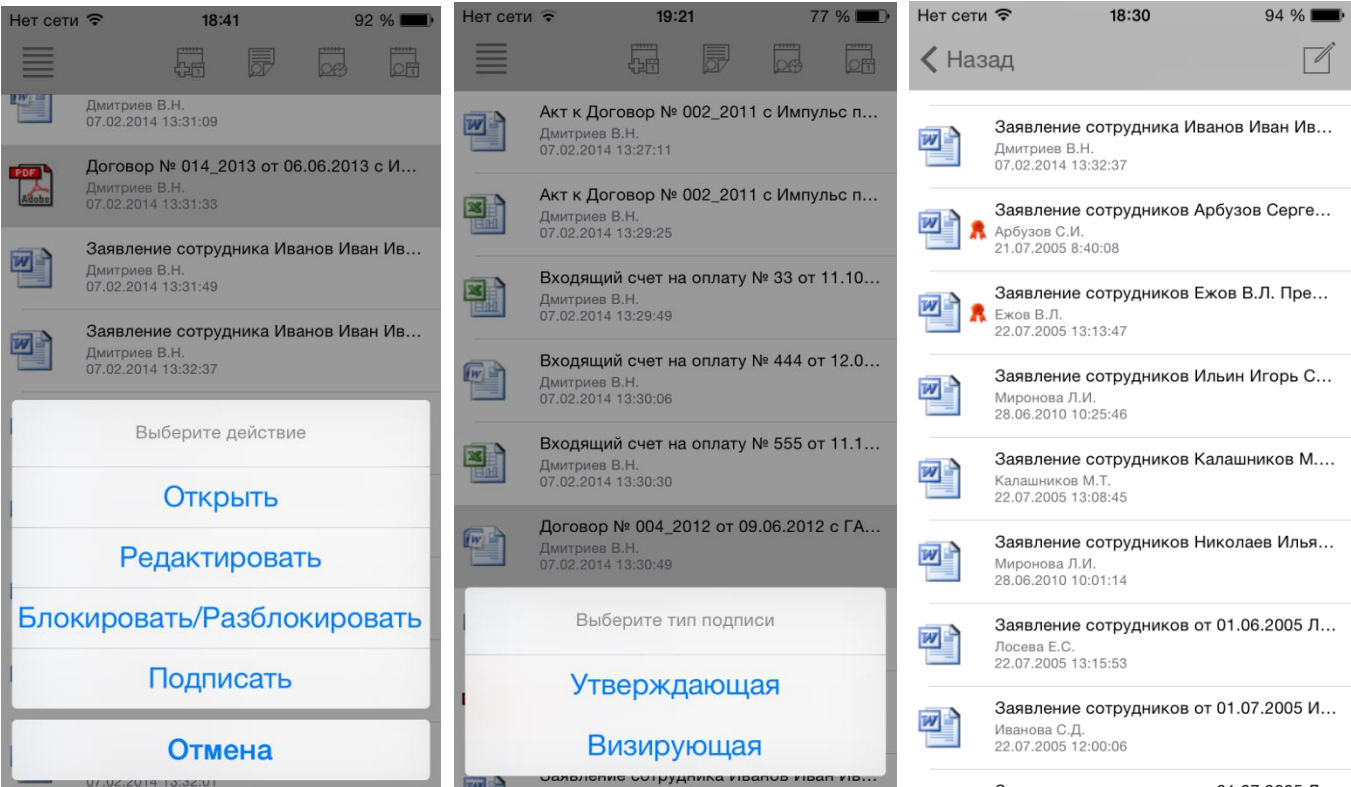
Нет сети 18:41 92 %

Дмитриев В.Н.
07.02.2014 13:31:09

Договор № 014_2013 от 06.06.2013 с И...
Дмитриев В.Н.
07.02.2014 13:31:33

Заявление сотрудника Иванов Иван Ив...
Дмитриев В.Н.
07.02.2014 13:31:49

Заявление сотрудника Иванов Иван Ив...
Дмитриев В.Н.
07.02.2014 13:32:37

Выберите действие

Открыть

Редактировать

Блокировать/Разблокировать

Подписать

Отмена

07.02.2014 13:32:01

Нет сети 19:21 77 %

Акт к Договор № 002_2011 с Импульс п...
Дмитриев В.Н.
07.02.2014 13:27:11

Акт к Договор № 002_2011 с Импульс п...
Дмитриев В.Н.
07.02.2014 13:29:25

Входящий счет на оплату № 33 от 11.10...
Дмитриев В.Н.
07.02.2014 13:29:49

Входящий счет на оплату № 444 от 12.0...
Дмитриев В.Н.
07.02.2014 13:30:06

Входящий счет на оплату № 555 от 11.1...
Дмитриев В.Н.
07.02.2014 13:30:30

Договор № 004_2012 от 09.06.2012 с ГА...
Дмитриев В.Н.
07.02.2014 13:30:49

Выберите тип подписи

Утверждающая

Визирующая

Заявление сотрудника Иванов Иван Ив...

Нет сети 18:30 94 %

Назад

Заявление сотрудника Иванов Иван Ив...
Дмитриев В.Н.
07.02.2014 13:32:37

Заявление сотрудников Арбузов Серге...
Арбузов С.И.
21.07.2005 8:40:08

Заявление сотрудников Ежов В.Л. Пре...
Ежов В.Л.
22.07.2005 13:13:47

Заявление сотрудников Ильин Игорь С...
Миронова Л.И.
28.06.2010 10:25:46

Заявление сотрудников Калашников М....
Калашников М.Т.
22.07.2005 13:08:45

Заявление сотрудников Николаев Илья...
Миронова Л.И.
28.06.2010 10:01:14

Заявление сотрудников от 01.06.2005 Л...
Лосева Е.С.
22.07.2005 13:15:53

Заявление сотрудников от 01.07.2005 И...
Иванова С.Д.
22.07.2005 12:00:06